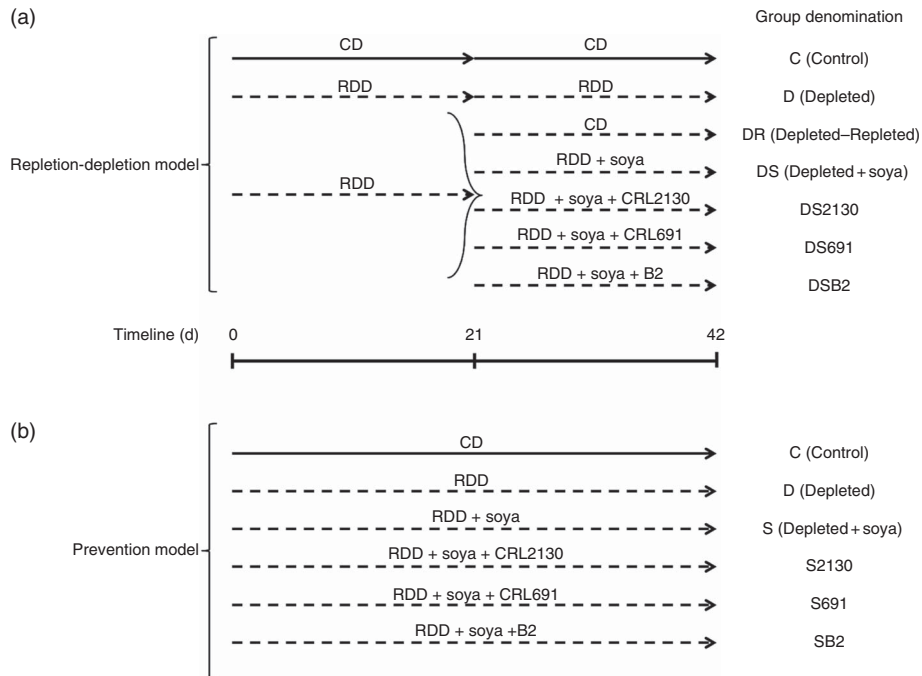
(a)

Group denomination

CD CD C (Control)

RDD RDD D (Depleted)

Repletion-depletion model

CD DR (Depleted–Repleted)

RDD + soya DS (Depleted + soya)

RDD

RDD + soya + CRL2130 DS2130

RDD + soya + CRL691 DS691

RDD + soya + B2 DSB2

Timeline (d) 0 21 42

(b)

CD C (Control)

RDD D (Depleted)

RDD + soya S (Depleted + soya)

Prevention model

RDD + soya + CRL2130 S2130

RDD + soya + CRL691 S691

RDD + soya +B2 SB2